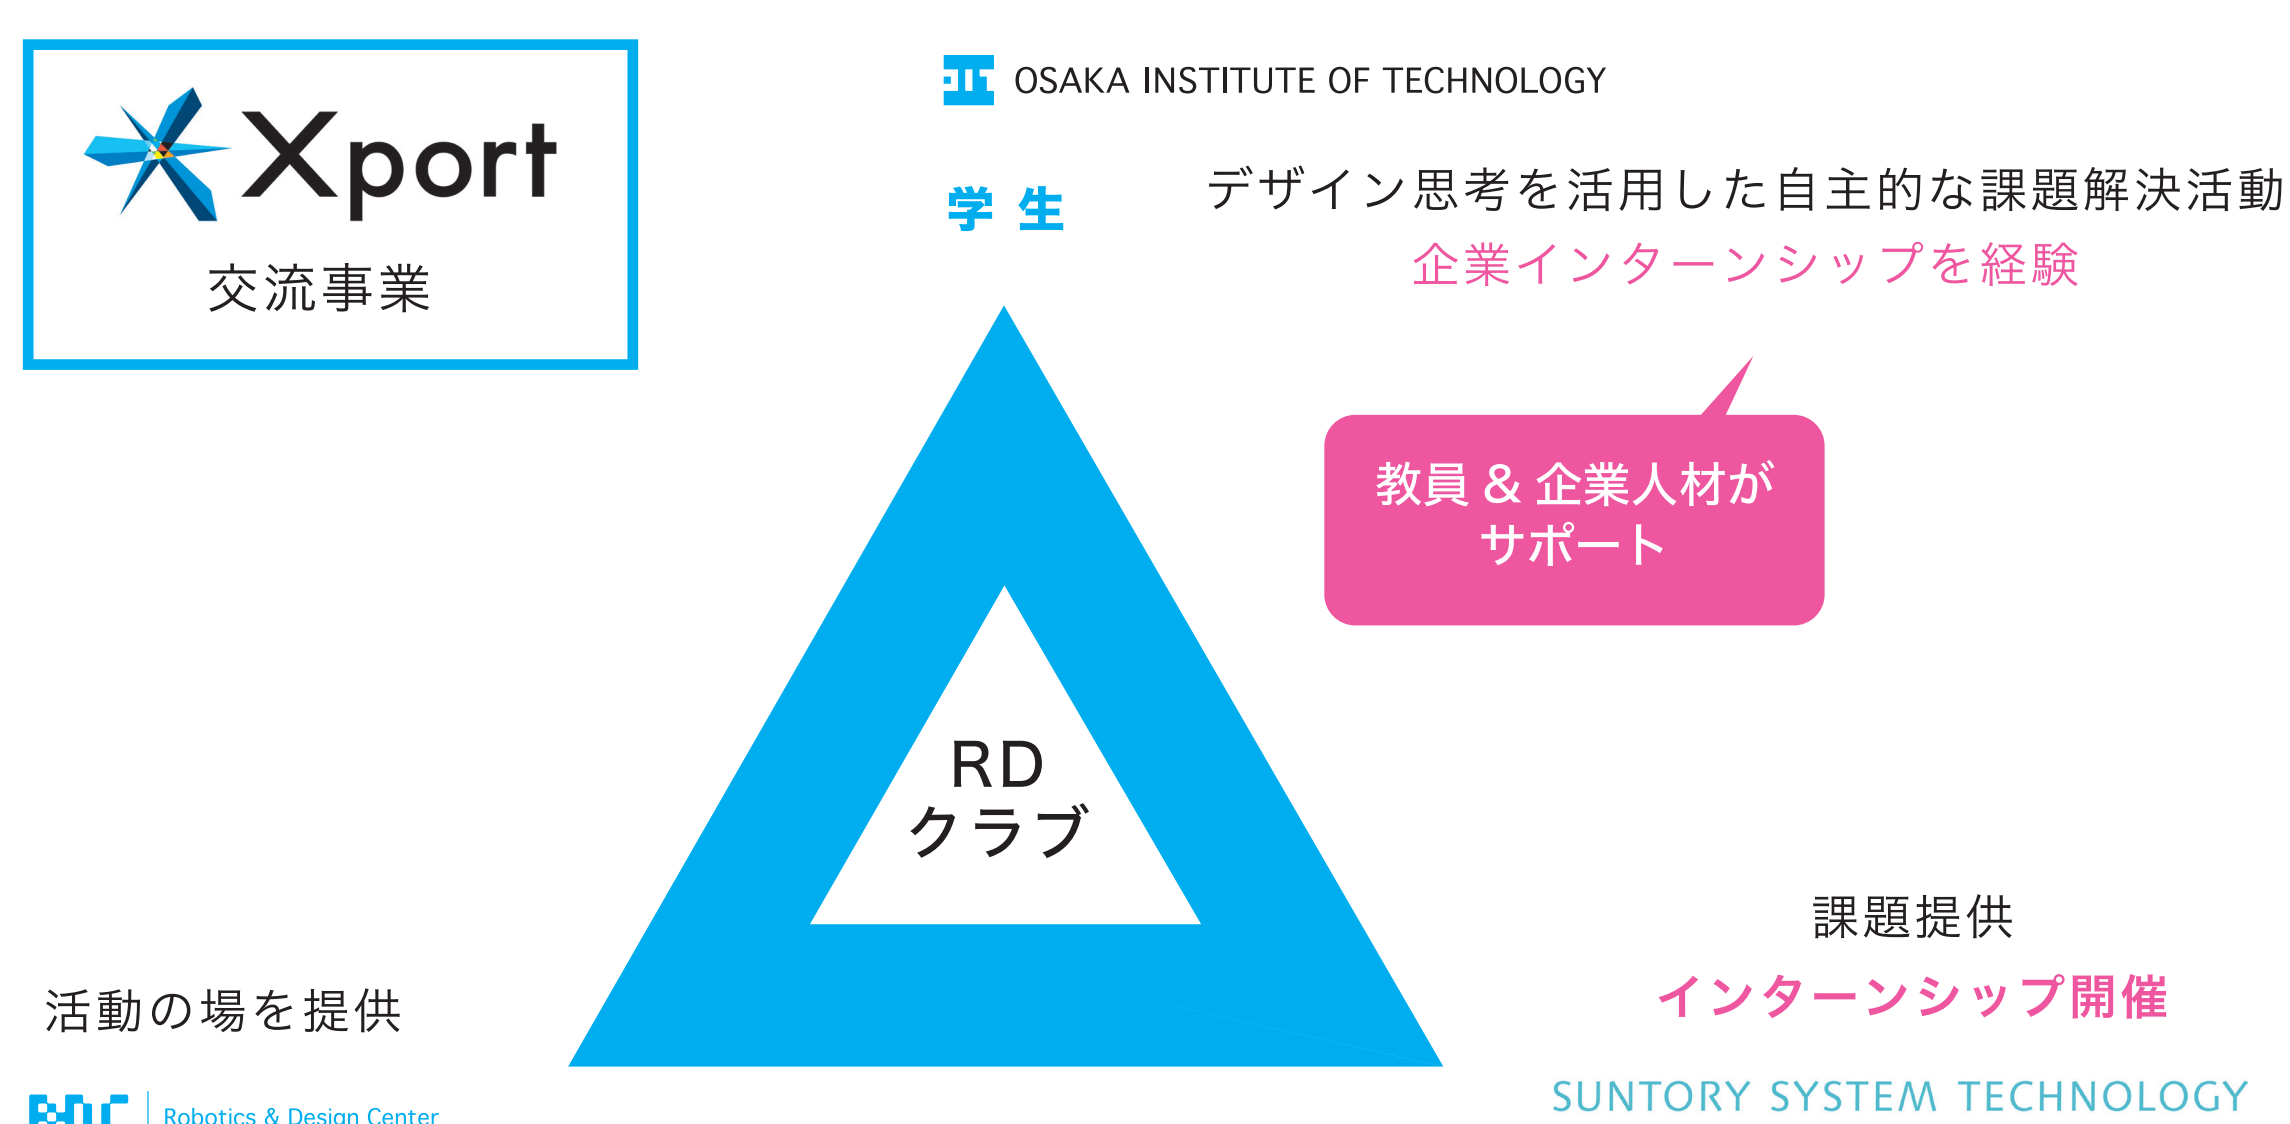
Xport
交流事業

OSAKA INSTITUTE OF TECHNOLOGY

学 生

デザイン思考を活用した自主的な課題解決活動
企業インターンシップを経験

教員 & 企業人材が サポート

RD
クラブ

課題提供
インターンシップ開催

活動の場を提供

Robotics & Design Center

SUNTORY SYSTEM TECHNOLOGY